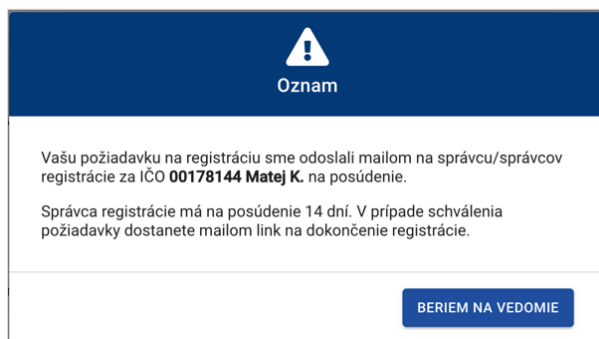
Oznam

Vašu požiadavku na registráciu sme odoslali mailom na správcu/správcov registrácie za IČO **00178144 Matej K.** na posúdenie.

Správca registrácie má na posúdenie 14 dní. V prípade schválenia požiadavky dostanete mailom link na dokončenie registrácie.

BERIEM NA VEDOMIE